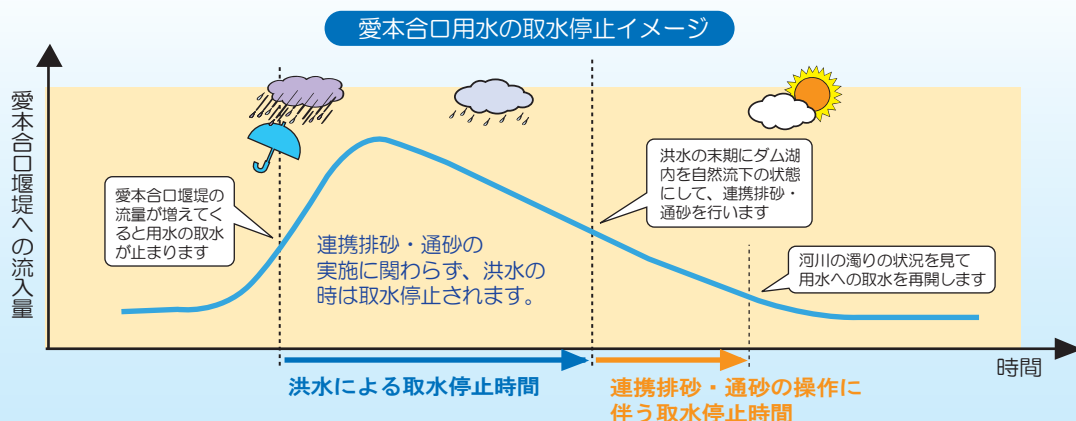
愛本合口用水の取水停止イメージ

愛本合口堰堤への流入量

愛本合口堰堤の流量が増えてくると用水の取水が止まります

連携排砂・通砂の実施に関わらず、洪水の時は取水停止されます。

洪水の末期にダム湖内を自然流下の状態にして、連携排砂・通砂を行います

河川の濁りの状況を見て用水への取水を再開します

時間

洪水による取水停止時間

連携排砂・通砂の操作に伴う取水停止時間